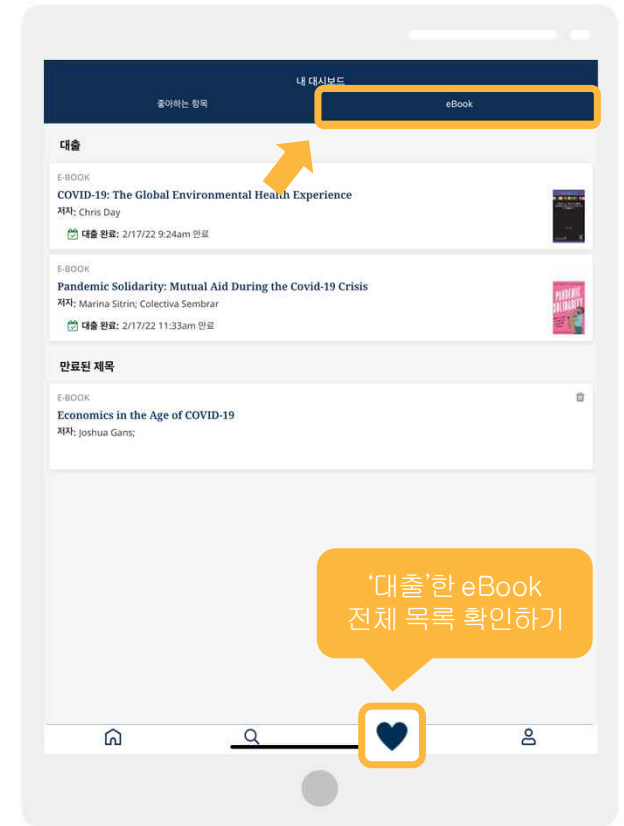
내 대시보드

좋아하는 항목

eBook

대출

E-BOOK

COVID-19: The Global Environmental Health Experience

저자: Chris Day

대출 완료: 2/17/22 9:24am 만료

E-BOOK

Pandemic Solidarity: Mutual Aid During the Covid-19 Crisis

저자: Marina Sitrin; Colectiva Sembrar

대출 완료: 2/17/22 11:33am 만료

PANDEMIC SOLIDARITY

만료된 제목

E-BOOK

Economics in the Age of COVID-19

저자: Joshua Gans;

'대출'한 eBook 전체 목록 확인하기